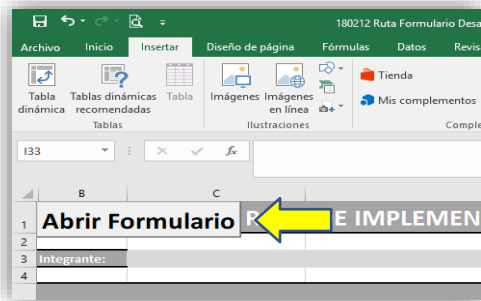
180212 Ruta Formulario Desa

Archivo Inicio Insertar Diseño de página Fórmulas Datos Revis

Tabla dinámica
Tablas dinámicas recomendadas
Tabla
Tablas

Imágenes
Imágenes en línea
Ilustraciones

Tienda
Mis complementos
Comple

I33

fx

B C

1 Abrir Formulario R E IMPLEMEN
2
3 Integrante:
4